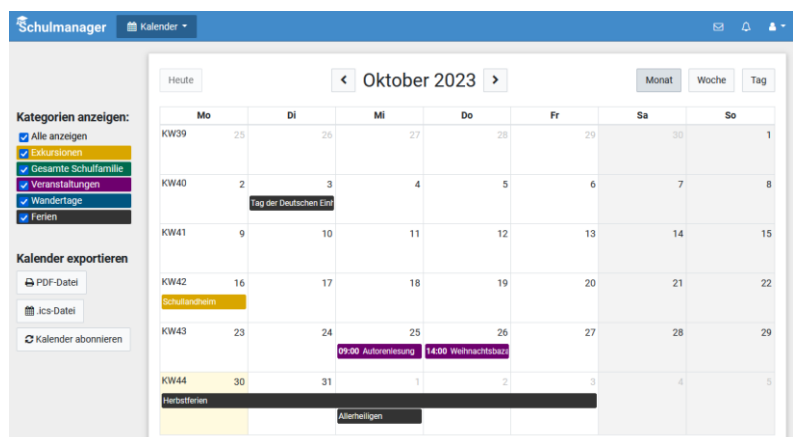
Schulmanager Kalender

Kategorien anzeigen:
Alle anzeigen
Exkursionen
Gesamte Schulfamilie
Veranstaltungen
Wandertage
Ferien

Kalender exportieren
PDF-Datei
.ics-Datei
Kalender abonnieren

Heute
Oktober 2023
Monat
Woche
Tag

| | Mo | Di | Mi | Do | Fr | Sa | So |
|---|---|---|---|---|---|---|---|
| KW39 | 25 | 26 | 27 | 28 | 29 | 30 | 1 |
| KW40 | 2 | 3 Tag der Deutschen Einh | 4 | 5 | 6 | 7 | 8 |
| KW41 | 9 | 10 | 11 | 12 | 13 | 14 | 15 |
| KW42 | 16 Schullandheim | 17 | 18 | 19 | 20 | 21 | 22 |
| KW43 | 23 | 24 | 25 09:00 Autorenlesung | 26 14:00 Weihnachtsbaza | 27 | 28 | 29 |
| KW44 | 30 Herbstferien | 31 | 1 Allerheiligen | 2 | 3 | 4 | 5 |